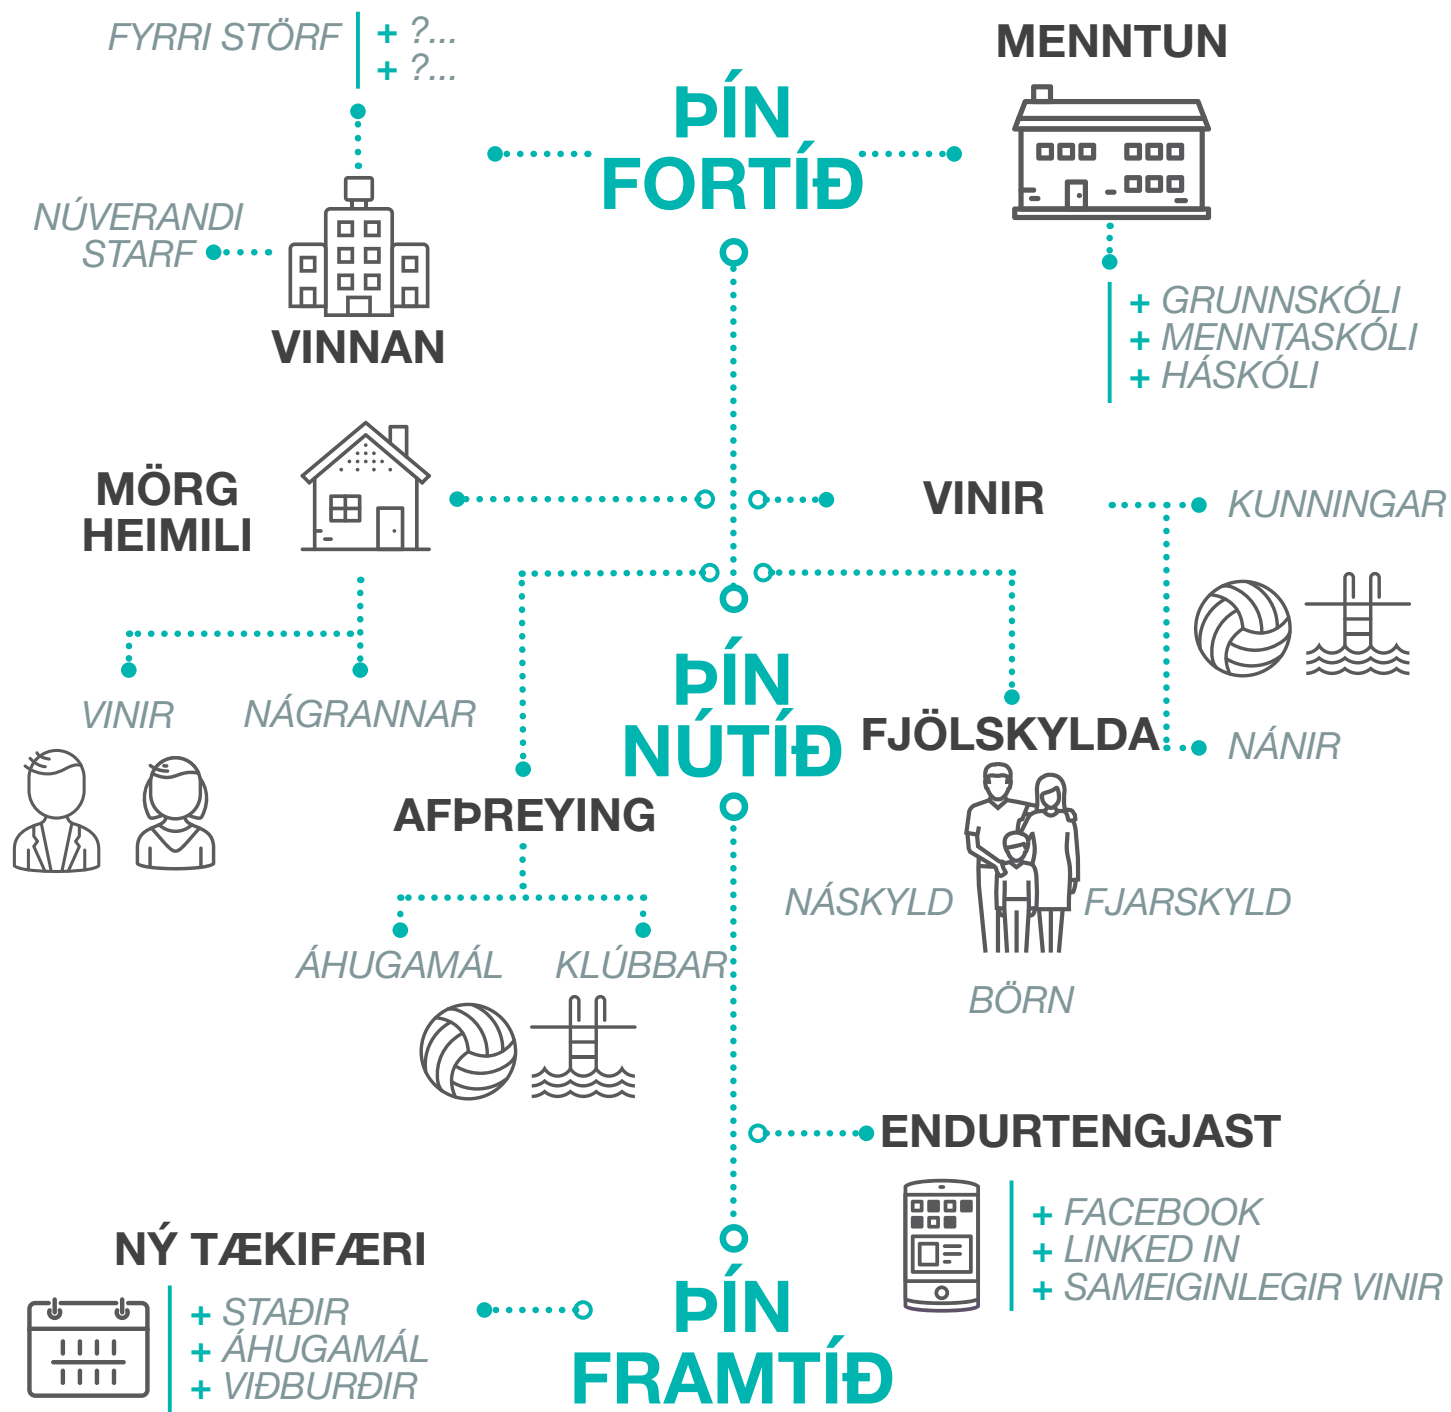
FYRRI STÖRF
+ ?...
+ ?...

ÞÍN FORTÍÐ

MENNTUN

NÚVERANDI STARF

VINNAN

+ GRUNNSKÓLI
+ MENNTASKÓLI
+ HÁSKÓLI

MÖRG HEIMILI

VINIR

KUNNINGAR

VINIR

NÁGRANNAR

ÞÍN NÚTÍÐ

FJÖLSKYLDA

NÁNIR

AFÞREYING

NÁSKYLD

FJARSKYLD

BÖRN

ÁHUGAMÁL

KLÚBBAR

ENDURTENGJAST

+ FACEBOOK
+ LINKED IN
+ SAMEIGINLEGIR VINIR

NÝ TÆKIFÆRI

+ STAÐIR
+ ÁHUGAMÁL
+ VIÐBURÐIR

ÞÍN FRAMTÍÐ